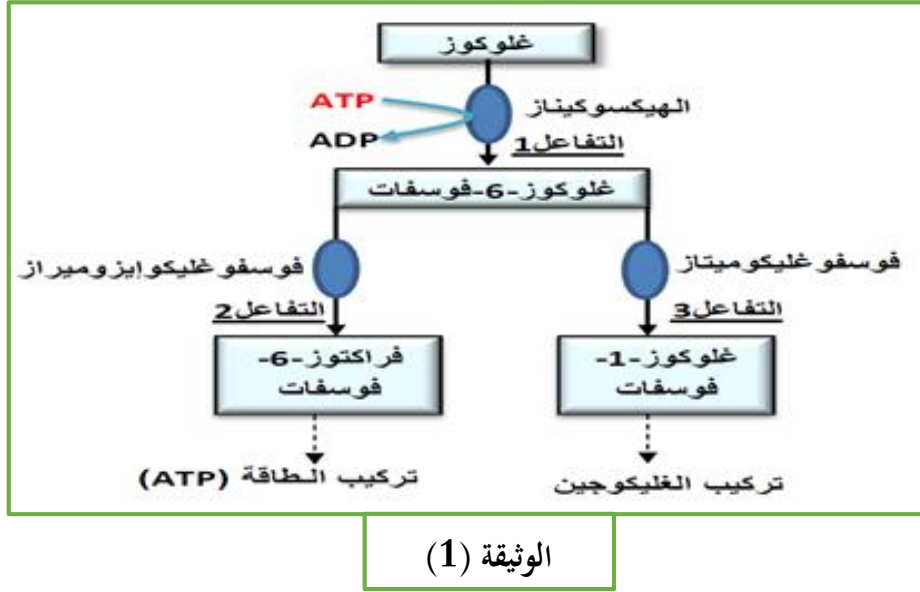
غلوكوز

ATP

ADP

الهيكسوكيناز

التفاعل1

غلوكوز-6-فوسفات

فوسفوغليكوايزوميراز

التفاعل2

فوسفوغليكوميتاز

التفاعل3

فراكتوز-6-فوسفات

غلوكوز-1-فوسفات

تركيب الطاقة (ATP)

تركيب الغليكوجين

الوثيقة (1)